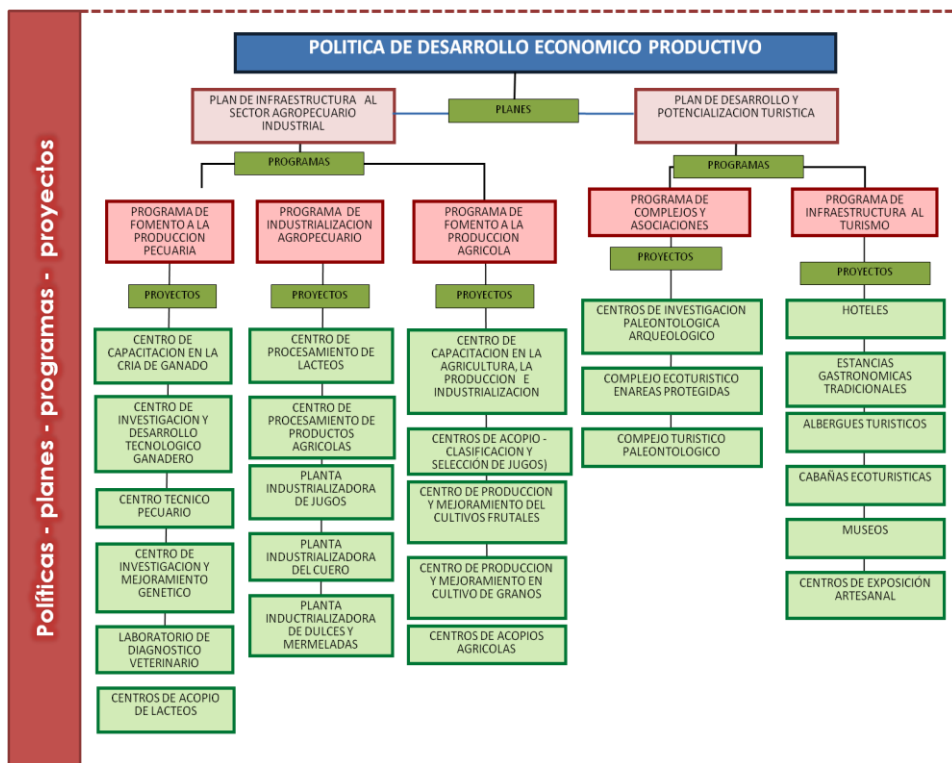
Políticas - planes - programas - proyectos

POLITICA DE DESARROLLO ECONOMICO PRODUCTIVO

PLAN DE INFRAESTRUCTURA AL SECTOR AGROPECUARIO INDUSTRIAL

PLANES

PLAN DE DESARROLLO Y POTENCIALIZACION TURISTICA

PROGRAMAS

PROGRAMA DE FOMENTO A LA PRODUCCION PECUARIA

PROYECTOS

CENTRO DE CAPACITACION EN LA CRIA DE GANADO

CENTRO DE INVESTIGACION Y DESARROLLO TECNOLOGICO GANADERO

CENTRO TECNICO PECUARIO

CENTRO DE INVESTIGACION Y MEJORAMIENTO GENETICO

LABORATORIO DE DIAGNOSTICO VETERINARIO

CENTROS DE ACOPIO DE LACTEOS

PROGRAMA DE INDUSTRIALIZACION AGROPECUARIO

PROYECTOS

CENTRO DE PROCESAMIENTO DE LACTEOS

CENTRO DE PROCESAMIENTO DE PRODUCTOS AGRICOLAS

PLANTA INDUSTRIALIZADORA DE JUGOS

PLANTA INDUSTRIALIZADORA DEL CUERO

PLANTA INDUCTRIALIZADORA DE DULCES Y MERMELADAS

PROGRAMA DE FOMENTO A LA PRODUCCION AGRICOLA

PROYECTOS

CENTRO DE CAPACITACION EN LA AGRICULTURA, LA PRODUCCION E INDUSTRIALIZACION

CENTROS DE ACOPIO - CLASIFICACION Y SELECCIÓN DE JUGOS)

CENTRO DE PRODUCCION Y MEJORAMIENTO DEL CULTIVOS FRUTALES

CENTRO DE PRODUCCION Y MEJORAMIENTO EN CULTIVO DE GRANOS

CENTROS DE ACOPIOS AGRICOLAS

PROGRAMAS

PROGRAMA DE COMPLEJOS Y ASOCIACIONES

PROYECTOS

CENTROS DE INVESTIGACION PALEONTOLOGICA ARQUEOLOGICO

COMPLEJO ECOTURISTICO ENAREAS PROTEGIDAS

COMPEJO TURISTICO PALEONTOLOGICO

PROGRAMA DE INFRAESTRUCTURA AL TURISMO

PROYECTOS

HOTELES

ESTANCIAS GASTRONOMICAS TRADICIONALES

ALBERGUES TURISTICOS

CABAÑAS ECOTURISTICAS

MUSEOS

CENTROS DE EXPOSICIÓN ARTESANAL